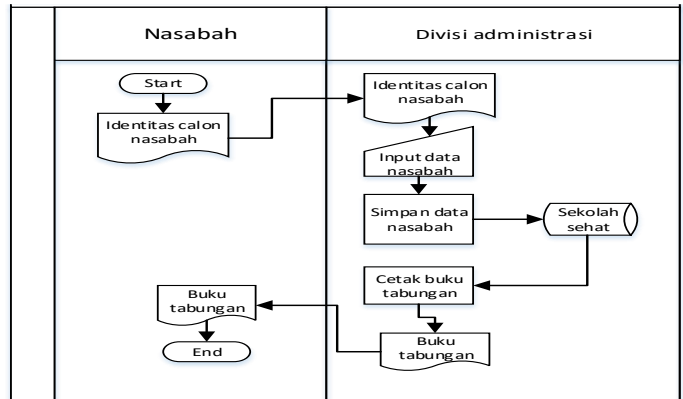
| Nasabah | Divisi administrasi |
|---|---|

Start

Identitas calon nasabah

Buku tabungan

End

Identitas calon nasabah

Input data nasabah

Simpan data nasabah

Sekolah sehat

Cetak buku tabungan

Buku tabungan